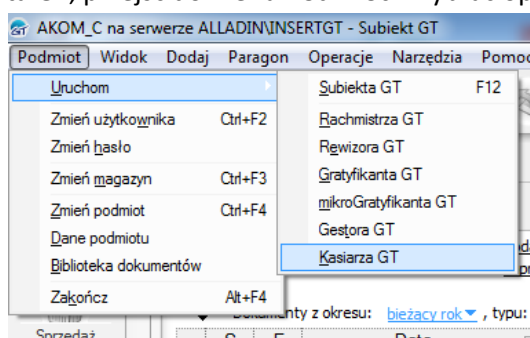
AKOM_C na serwerze ALLADIN\INSERTGT - Subiekt GT

Podmiot Widok Dodaj Paragon Operacje Narzędzia Pomoc

Uruchom
Zmień użytkownika Ctrl+F2
Zmień hasło
Zmień magazyn Ctrl+F3
Zmień podmiot Ctrl+F4
Dane podmiotu
Biblioteka dokumentów
Zakończ Alt+F4

Subiekta GT F12
Rachmistrza GT
Rewizora GT
Gratyfikanta GT
mikroGratyfikanta GT
Gestora GT
Kasiarza GT

Dokumenty z okresu: bieżący rok, typu:
Sprzedaż
Data